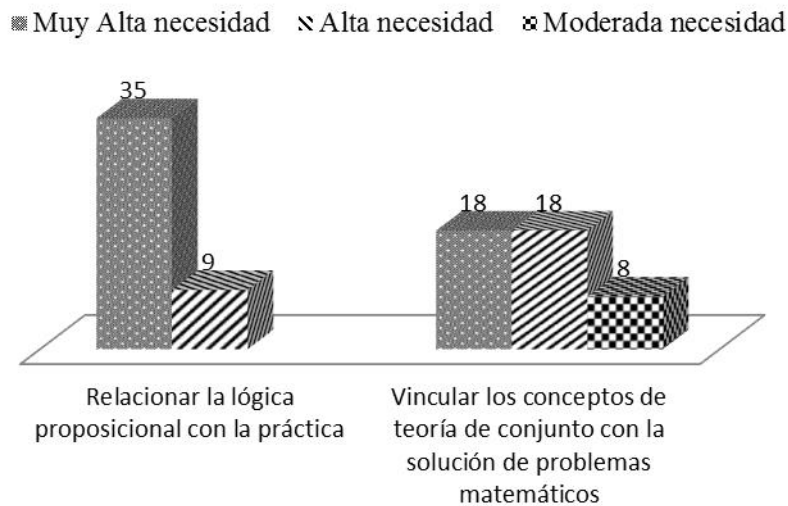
Muy Alta necesidad Alta necesidad Moderada necesidad

35

9

18 18

8

Relacionar la lógica proposicional con la práctica

Vincular los conceptos de teoría de conjunto con la solución de problemas matemáticos